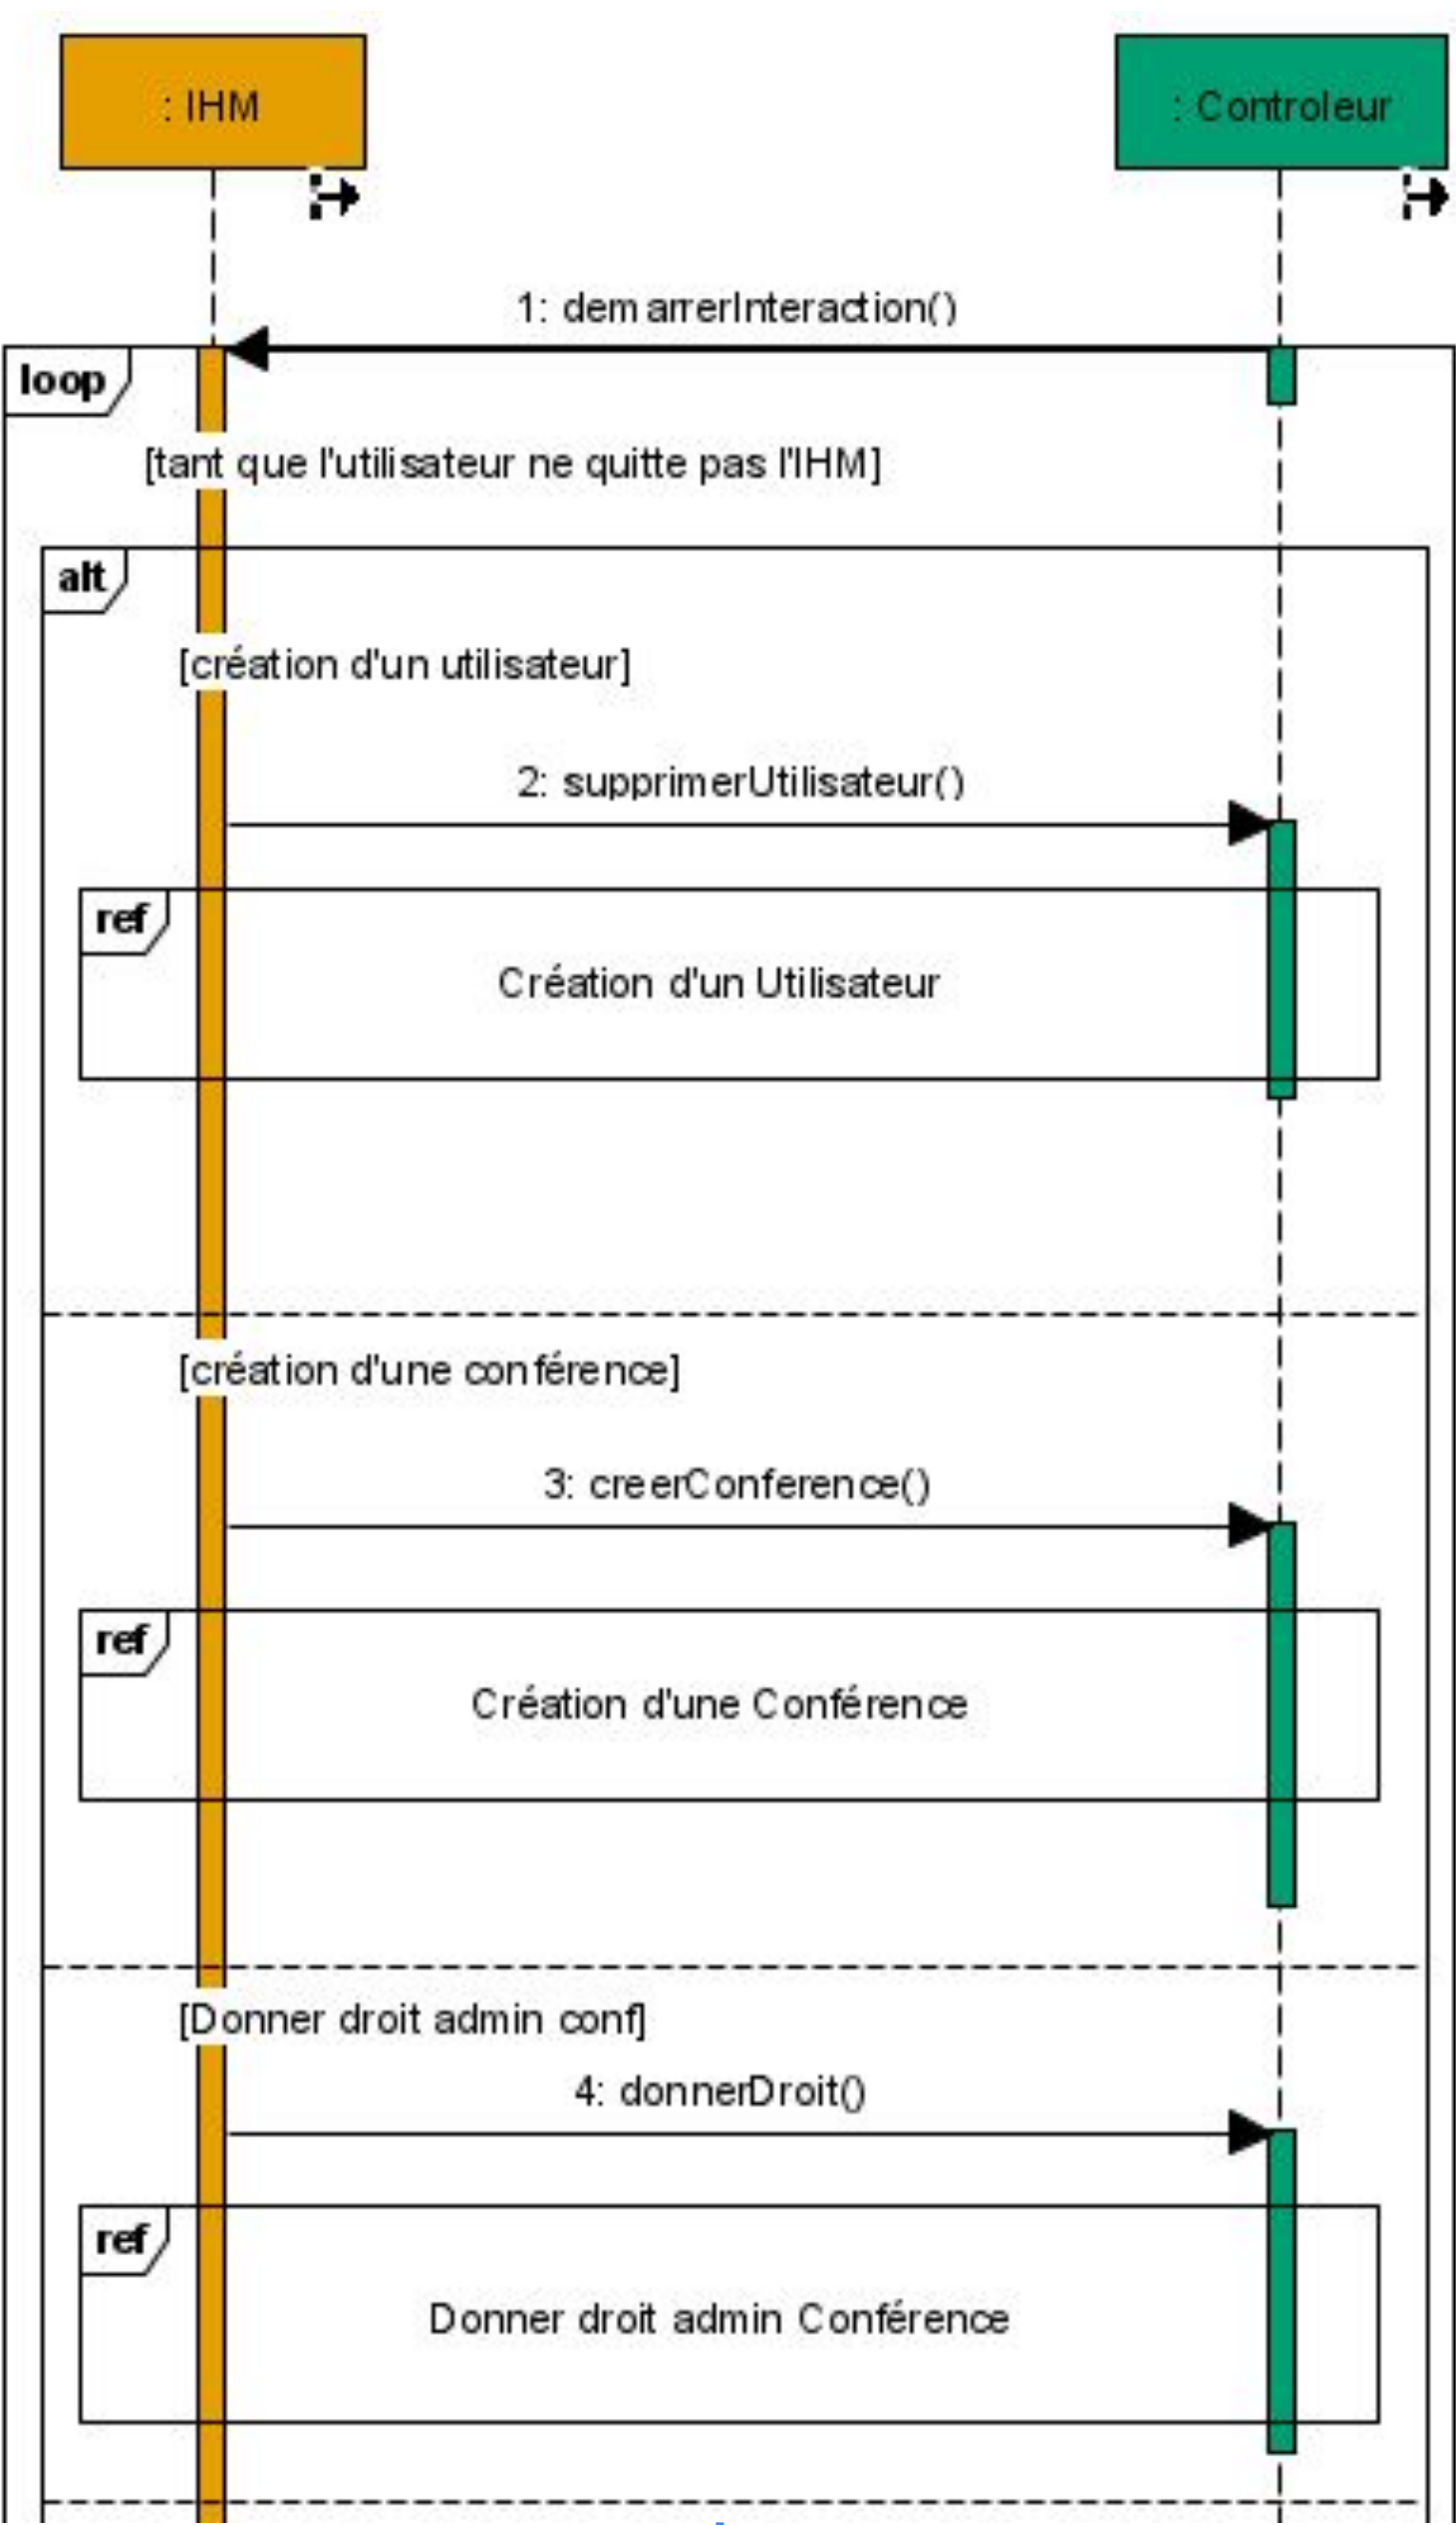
: IHM

: Controleur

1: demarrerInteraction()

loop

[tant que l'utilisateur ne quitte pas l'IHM]

alt

[création d'un utilisateur]

2: supprimerUtilisateur()

ref

Création d'un Utilisateur

[création d'une conférence]

3: creerConference()

ref

Création d'une Conférence

[Donner droit admin conf]

4: donnerDroit()

ref

Donner droit admin Conférence